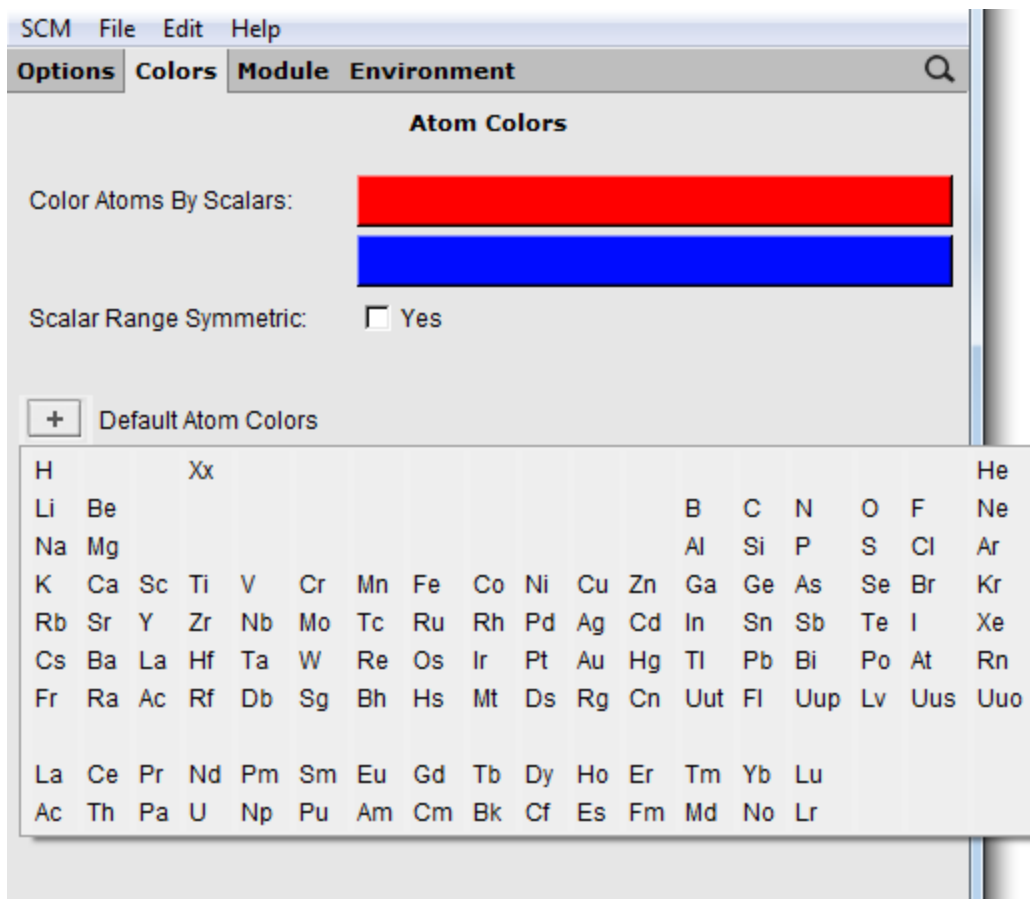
SCM File Edit Help

Options Colors Module Environment

Atom Colors

Color Atoms By Scalars:

Scalar Range Symmetric: Yes

+ Default Atom Colors

H Xx He
Li Be B C N O F Ne
Na Mg Al Si P S Cl Ar
K Ca Sc Ti V Cr Mn Fe Co Ni Cu Zn Ga Ge As Se Br Kr
Rb Sr Y Zr Nb Mo Tc Ru Rh Pd Ag Cd In Sn Sb Te I Xe
Cs Ba La Hf Ta W Re Os Ir Pt Au Hg Tl Pb Bi Po At Rn
Fr Ra Ac Rf Db Sg Bh Hs Mt Ds Rg Cn Uut Fl Uup Lv Uus Uuo

La Ce Pr Nd Pm Sm Eu Gd Tb Dy Ho Er Tm Yb Lu
Ac Th Pa U Np Pu Am Cm Bk Cf Es Fm Md No Lr